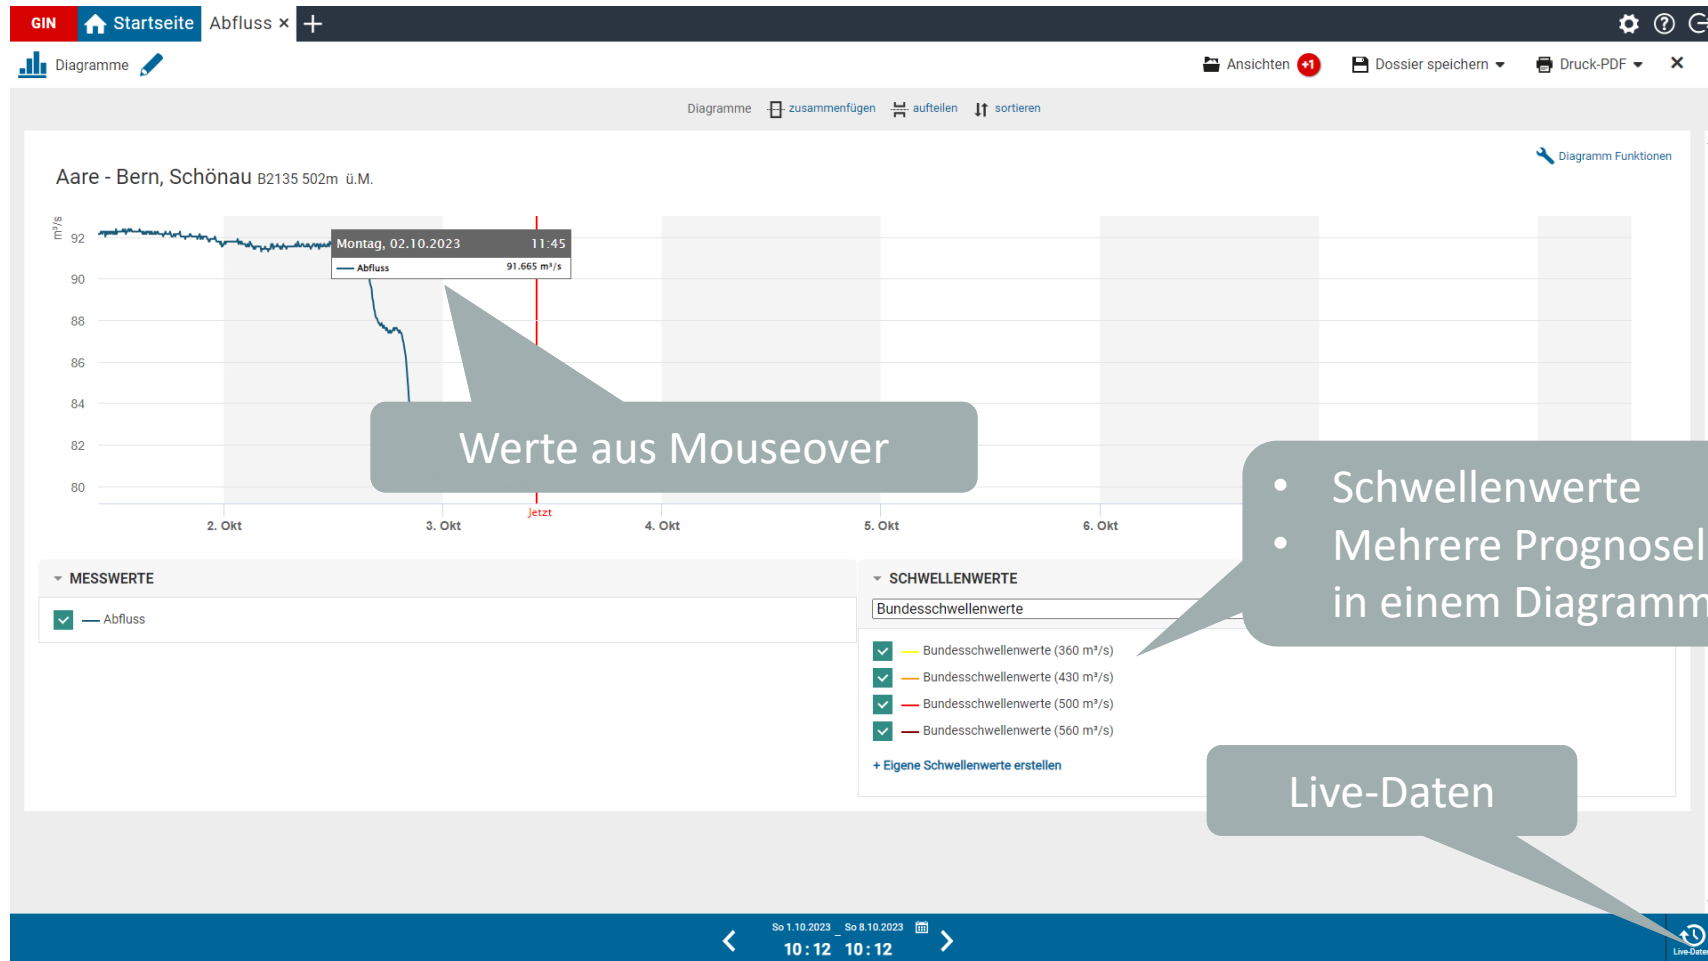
GIN Startseite Abfluss × +

Diagramme

Ansichten +1 Dossier speichern Druck-PDF ×

Diagramme zusammenfügen aufteilen sortieren

Diagramm Funktionen

Aare - Bern, Schönau B2135 502m ü.M.

m³/s

92
90
88
86
84
82
80

Montag, 02.10.2023 11:45
— Abfluss 91.665 m³/s

Jetzt

2. Okt
3. Okt
4. Okt
5. Okt
6. Okt

Werte aus Mouseover

• Schwellenwerte
• Mehrere Prognosel in einem Diagramm

MESSWERTE

— Abfluss

SCHWELLENWERTE

Bundesschwellenwerte

Bundesschwellenwerte (360 m³/s)
Bundesschwellenwerte (430 m³/s)
Bundesschwellenwerte (500 m³/s)
Bundesschwellenwerte (560 m³/s)

+ Eigene Schwellenwerte erstellen

Live-Daten

So 1.10.2023 _ So 8.10.2023
10:12 10:12

Live-Daten